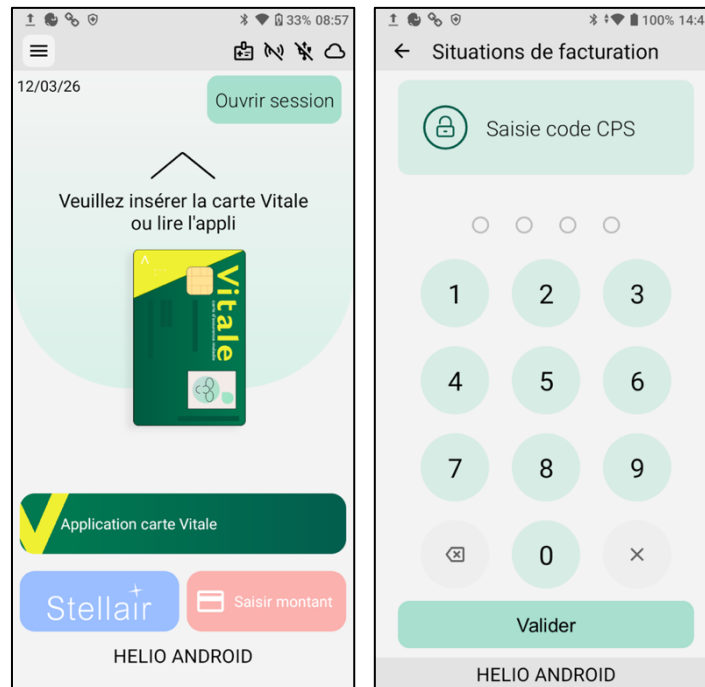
33% 08:57

12/03/26

Ouvrir session

Veuillez insérer la carte Vitale ou lire l'appli

Vitale

Application carte Vitale

Stellair

Saisir montant

HELIO ANDROID

100% 14:4

Situations de facturation

Saisie code CPS

1
2
3
4
5
6
7
8
9
0
×

Valider

HELIO ANDROID